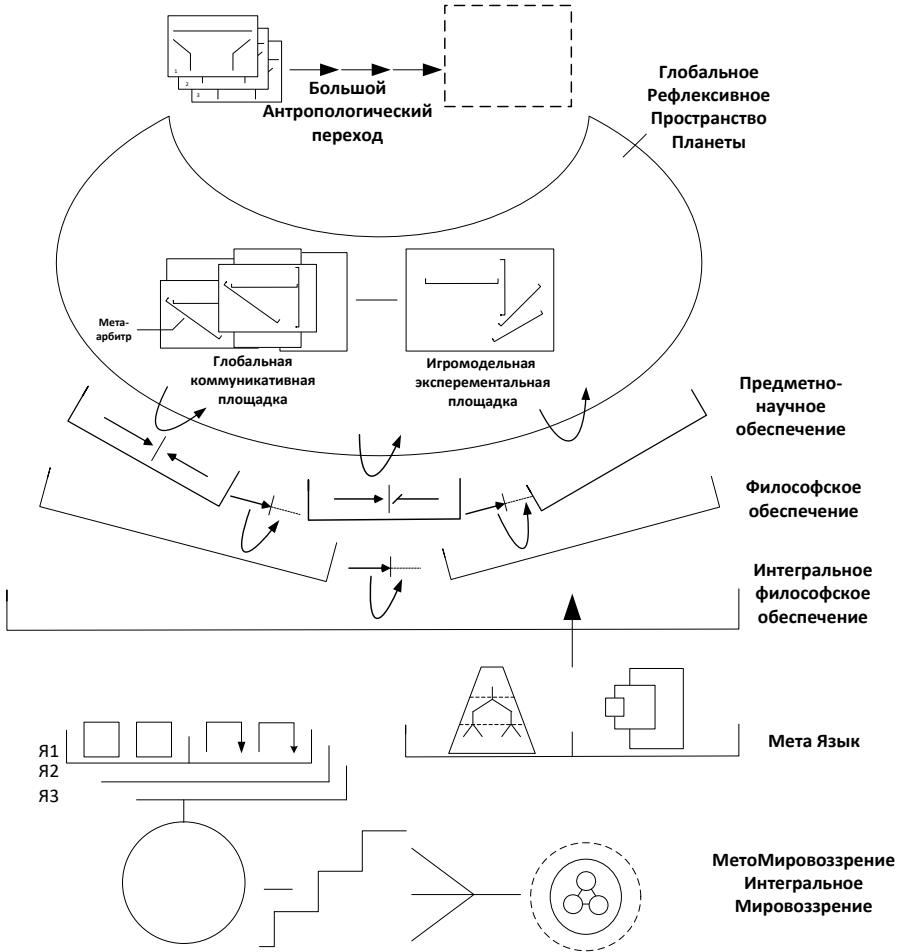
1
2
3

Большой
Антропологический
переход

Глобальное
Рефлексивное
Пространство
Планеты

Мета-
арбитр

Глобальная
коммуникативная
площадка

Игромодельная
эксперементальная
площадка

Предметно-
научное
обеспечение

Философское
обеспечение

Интегральное
философское
обеспечение

Я1
Я2
Я3

Мета Язык

МетоМировоззрение
Интегральное
Мировоззрение